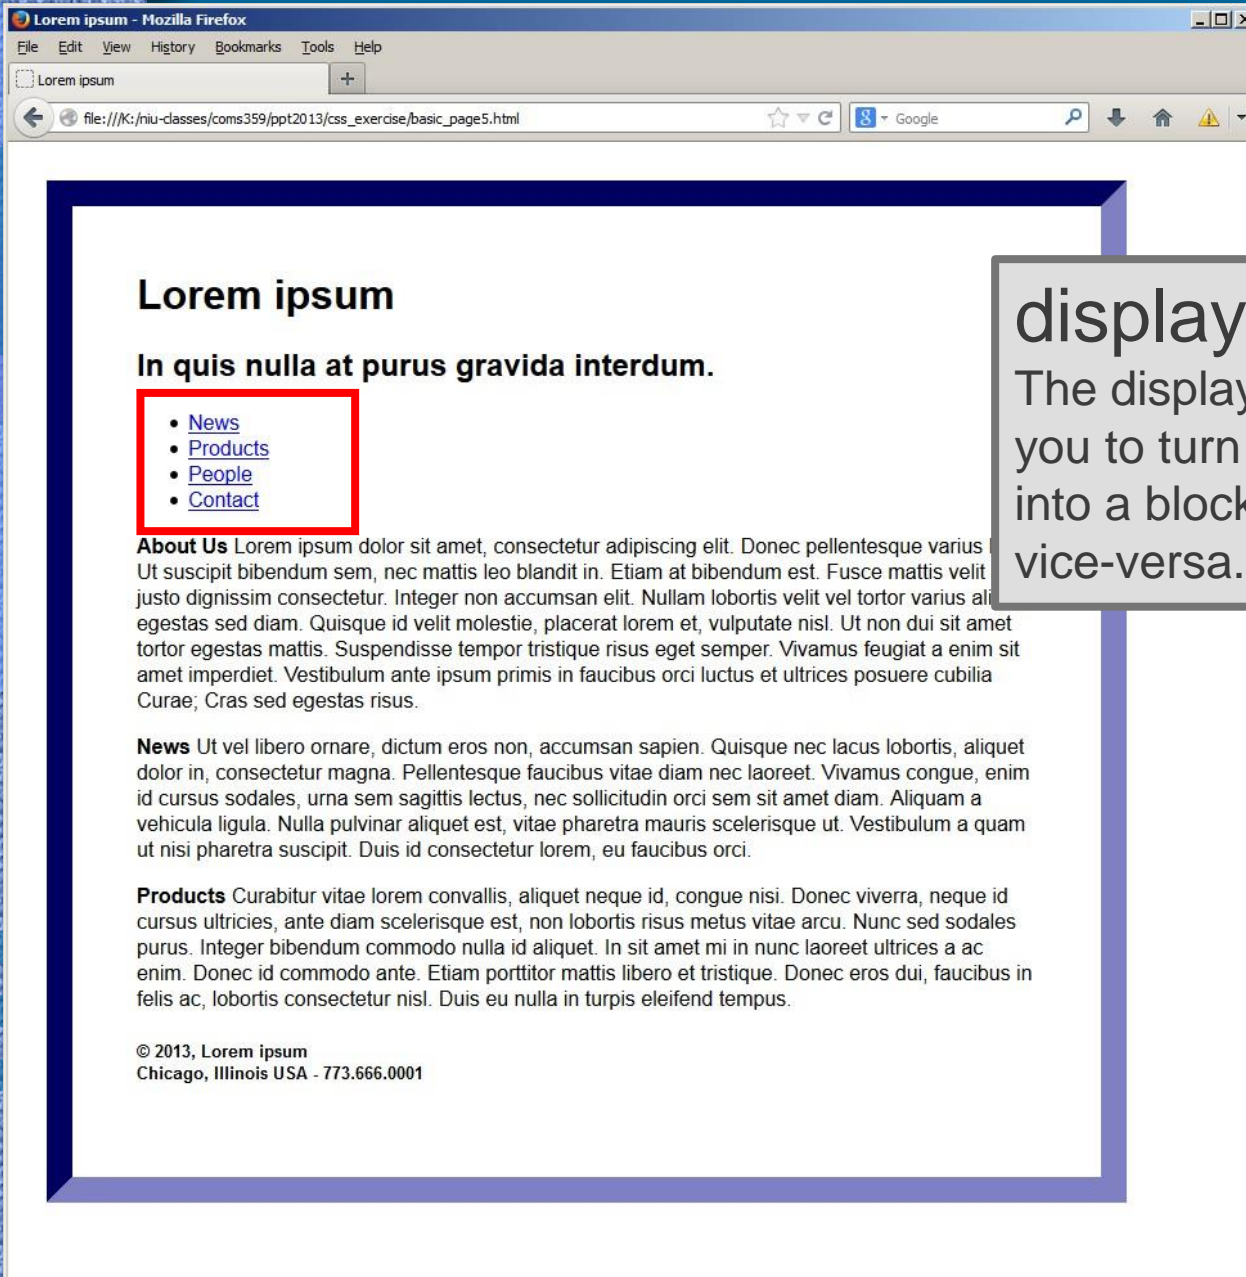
Lorem ipsum - Mozilla Firefox

File Edit View History Bookmarks Tools Help

Lorem ipsum +

file:///K:/niu-classes/coms359/ppt2013/css_exercise/basic_page5.html

Google

Lorem ipsum

In quis nulla at purus gravida interdum.

- News
- Products
- People
- Contact

display
The display
you to turn
into a block
vice-versa.

**About Us** Lorem ipsum dolor sit amet, consectetur adipiscing elit. Donec pellentesque varius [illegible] Ut suscipit bibendum sem, nec mattis leo blandit in. Etiam at bibendum est. Fusce mattis velit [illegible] justo dignissim consectetur. Integer non accumsan elit. Nullam lobortis velit vel tortor varius ali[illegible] egestas sed diam. Quisque id velit molestie, placerat lorem et, vulputate nisl. Ut non dui sit amet tortor egestas mattis. Suspendisse tempor tristique risus eget semper. Vivamus feugiat a enim sit amet imperdiet. Vestibulum ante ipsum primis in faucibus orci luctus et ultrices posuere cubilia Curae; Cras sed egestas risus.

**News** Ut vel libero ornare, dictum eros non, accumsan sapien. Quisque nec lacus lobortis, aliquet dolor in, consectetur magna. Pellentesque faucibus vitae diam nec laoreet. Vivamus congue, enim id cursus sodales, urna sem sagittis lectus, nec sollicitudin orci sem sit amet diam. Aliquam a vehicula ligula. Nulla pulvinar aliquet est, vitae pharetra mauris scelerisque ut. Vestibulum a quam ut nisi pharetra suscipit. Duis id consectetur lorem, eu faucibus orci.

**Products** Curabitur vitae lorem convallis, aliquet neque id, congue nisi. Donec viverra, neque id cursus ultricies, ante diam scelerisque est, non lobortis risus metus vitae arcu. Nunc sed sodales purus. Integer bibendum commodo nulla id aliquet. In sit amet mi in nunc laoreet ultrices a ac enim. Donec id commodo ante. Etiam porttitor mattis libero et tristique. Donec eros dui, faucibus in felis ac, lobortis consectetur nisl. Duis eu nulla in turpis eleifend tempus.

© 2013, Lorem ipsum
Chicago, Illinois USA - 773.666.0001